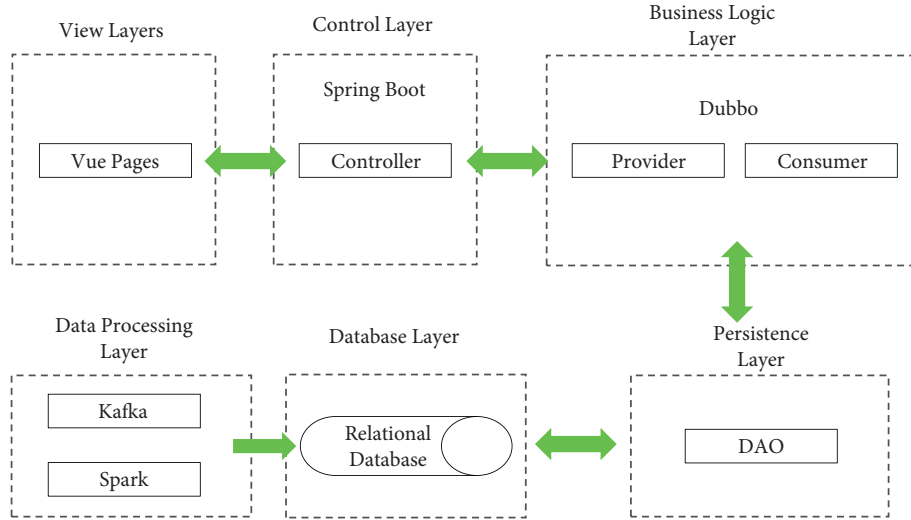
View Layers

Vue Pages

Control Layer

Spring Boot

Controller

Business Logic Layer

Dubbo

Provider

Consumer

Data Processing Layer

Kafka

Spark

Database Layer

Relational Database

Persistence Layer

DAO